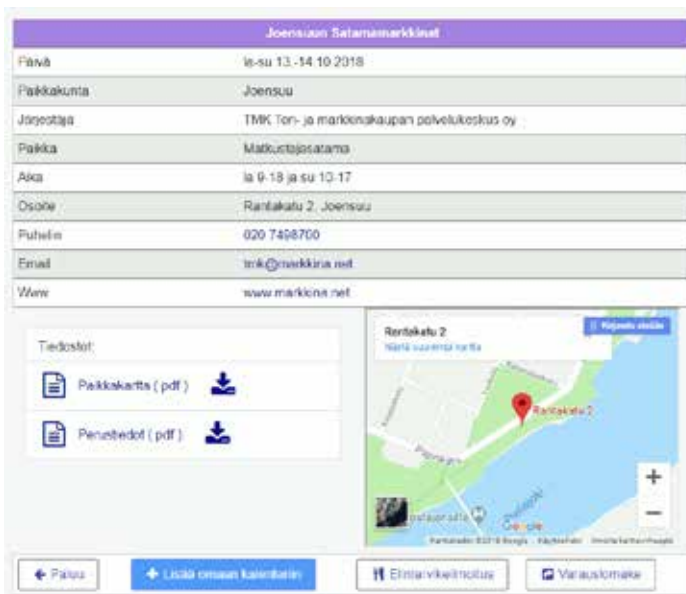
Joensuun Satamamarkkinat

| | |
|---|---|
| Päivä | la-su 13.-14.10.2018 |
| Paikkakunta | Joensuu |
| Järjestäjä | TMK Tori- ja markkinakaupan palvelukeskus oy |
| Paikka | Matkustajasatama |
| Aika | la 9-18 ja su 10-17 |
| Osoite | Rantakatu 2, Joensuu |
| Puhelin | 020 7498700 |
| Email | tmk@markkina.net |
| Www | www.markkina.net |

Tiedostot:

Paikkakartta ( pdf )

Perustiedot ( pdf )

Rantakatu 2
Näytä suurempi kartta
Reittiohjeet
Rantakatu 2
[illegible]
Google
Karttatiedot ©2018 Google Käyttöehdot Ilmoita karttavirheestä
+
−

← Paluu
+ Lisää omaan kalenteriin
Elintarvikeilmoitus
Varauslomake